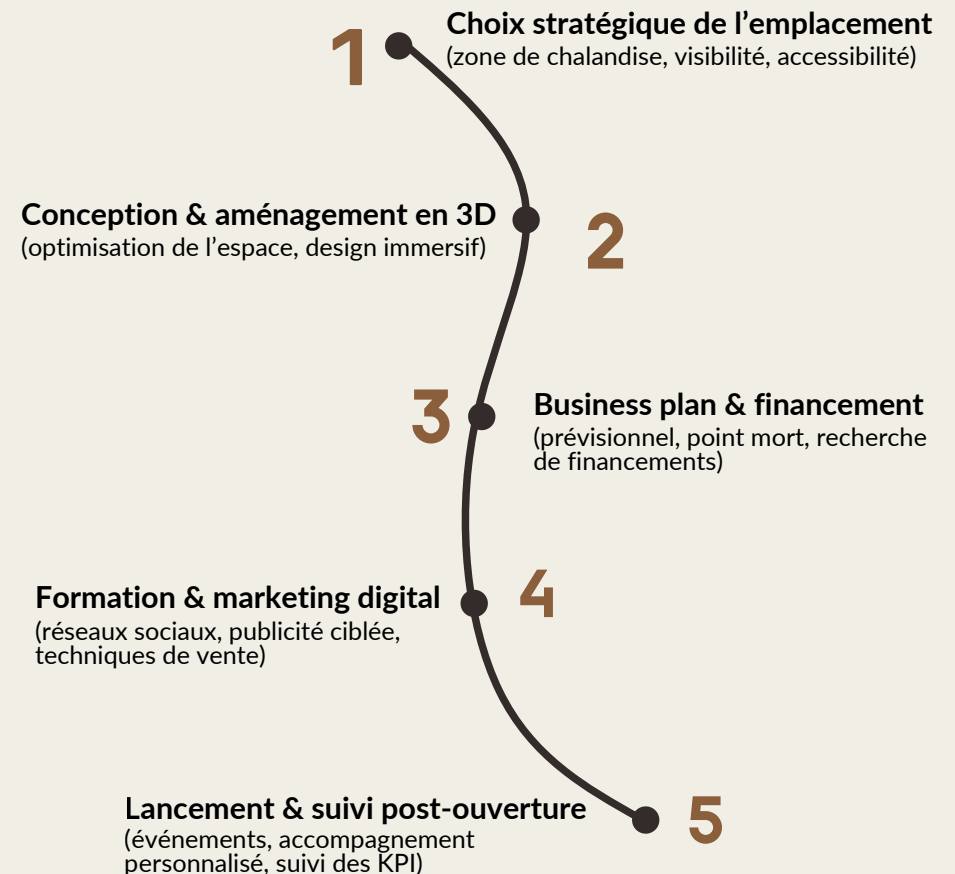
1

Choix stratégique de l'emplacement
(zone de chalandise, visibilité, accessibilité)

Conception & aménagement en 3D
(optimisation de l'espace, design immersif)

2

3

Business plan & financement
(prévisionnel, point mort, recherche de financements)

Formation & marketing digital
(réseaux sociaux, publicité ciblée, techniques de vente)

4

Lancement & suivi post-ouverture
(événements, accompagnement personnalisé, suivi des KPI)

5